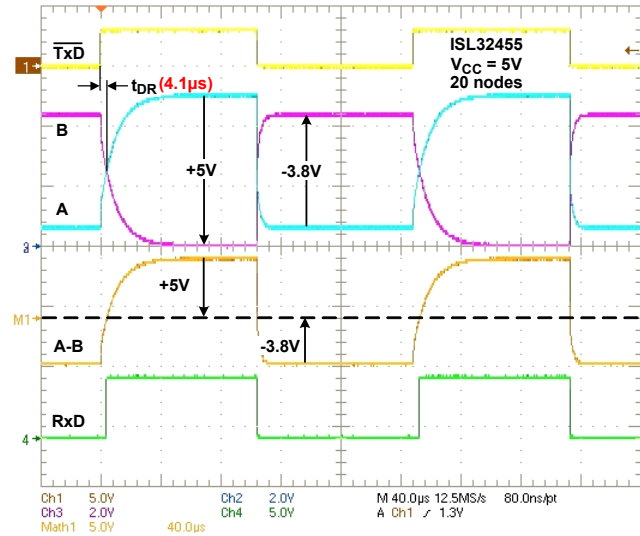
$\overline{TxD}$

ISL32455
$V_{CC}$ = 5V
20 nodes

1

$t_{DR}$ (4.1µs)

B

+5V

-3.8V

A

3

+5V

M1

A-B

-3.8V

RxD

4

Ch1 5.0V Ch2 2.0V M 40.0µs 12.5MS/s 80.0ns/pt
Ch3 2.0V Ch4 5.0V A Ch1 ⦤ 1.3V
Math1 5.0V 40.0µs